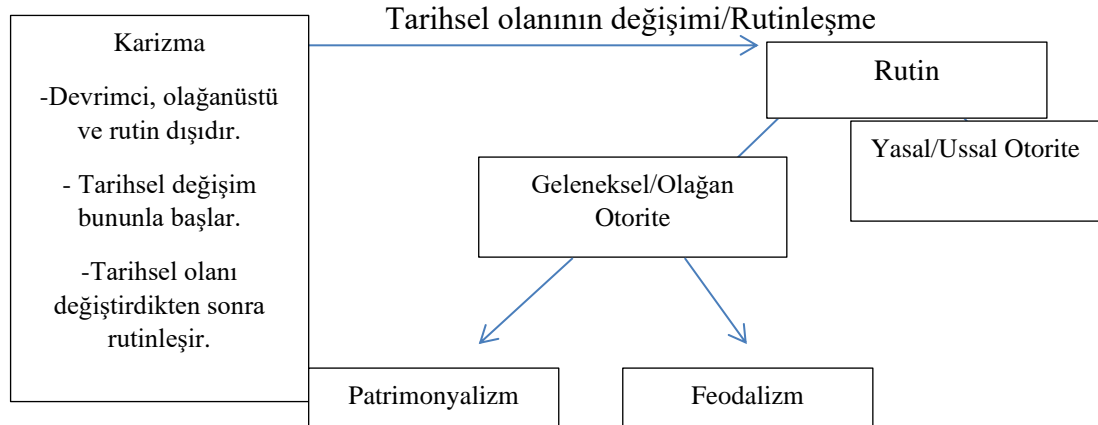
Karizma

-Devrimci, olağanüstü ve rutin dışıdır.

- Tarihsel değişim bununla başlar.

-Tarihsel olanı değiştirdikten sonra rutinleşir.

Tarihsel olanının değişimi/Rutinleşme

Rutin

Yasal/Ussal Otorite

Geleneksel/Olağan Otorite

Patrimonyalizm

Feodalizm